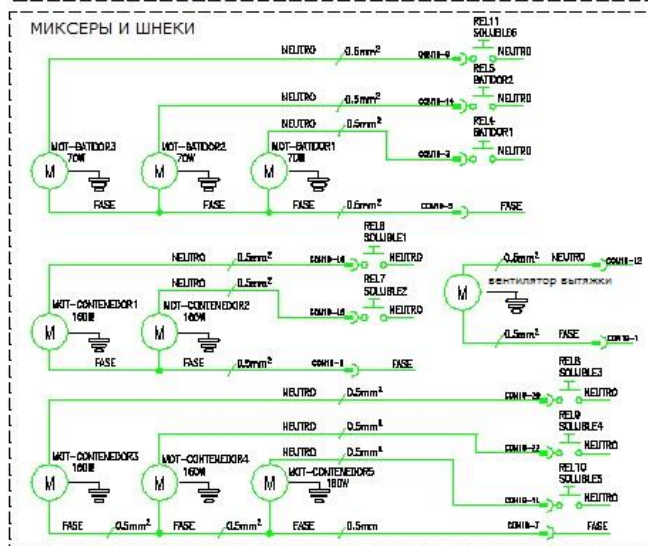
МИКСЕРЫ И ШНЕКИ

NEUTRO 0.5mm²
COM18-9
REL11 SOLUBLE6
NEUTRO

NEUTRO 0.5mm²
COM18-14
REL5 BATIDOR2
NEUTRO

NEUTRO 0.5mm²
COM18-3
REL4 BATIDOR1
NEUTRO

MOT-BATIDOR3 70W
M
MOT-BATIDOR2 70W
M
MOT-BATIDOR1 70W
M

FASE
FASE
FASE 0.5mm²
COM18-5
FASE

NEUTRO 0.5mm²
COM18-14
REL6 SOLUBLE1
NEUTRO

NEUTRO 0.5mm²
COM18-15
REL7 SOLUBLE2
NEUTRO

MOT-CONTENEDOR1 160W
M
MOT-CONTENEDOR2 160W
M

FASE
FASE 0.5mm²
COM18-8
FASE

0.5mm² NEUTRO
COM18-12
M
вентилятор вытяжки
0.5mm² FASE
COM18-1

NEUTRO 0.5mm²
COM18-20
REL8 SOLUBLE3
NEUTRO

NEUTRO 0.5mm²
COM18-22
REL9 SOLUBLE4
NEUTRO

NEUTRO 0.5mm²
COM18-11
REL10 SOLUBLE5
NEUTRO

MOT-CONTENEDOR3 160W
M
MOT-CONTENEDOR4 160W
M
MOT-CONTENEDOR5 160W
M

FASE 0.5mm²
FASE 0.5mm²
FASE 0.5mm
COM18-7
FASE